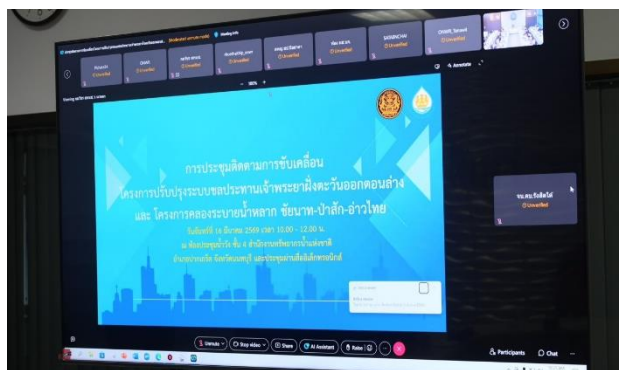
การประชุมติดตามการขับเคลื่อน

โครงการปรับปรุงระบบชลประทานเจ้าพระยาฝั่งตะวันออกตอนล่าง และ โครงการคลองระบายน้ำหลาก ชัยนาท-ป่าสัก-อ่าวไทย

วันจันทร์ที่ 16 มีนาคม 2569 เวลา 10.00 - 12.00 น.

ณ ห้องประชุม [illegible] ชั้น 4 สำนักงานทรัพยากรน้ำแห่งชาติ

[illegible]

Unverified

Unverified

Unverified

Unverified

Unverified

Unverified

Unverified

Unverified

Meeting info

Annotate

Unmute

Stop video

Share

AI Assistant

Raise

Participants

Chat